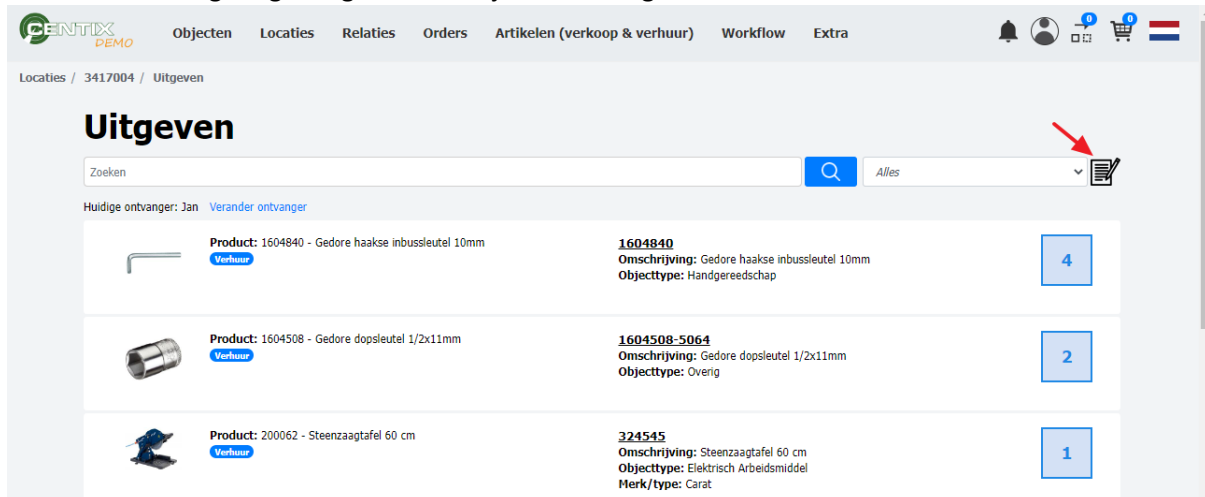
CENTIX DEMO Objecten Locaties Relaties Orders Artikelen (verkoop & verhuur) Workflow Extra 0 0

Locaties / 3417004 / Uitgeven

Uitgeven

Zoeken

Alles

Huidige ontvanger: Jan Verander ontvanger

Product: 1604840 - Gedore haakse inbussleutel 10mm
Verhuur

1604840
Omschrijving: Gedore haakse inbussleutel 10mm
Objecttype: Handgereedschap

4

Product: 1604508 - Gedore dopsleutel 1/2x11mm
Verhuur

1604508-5064
Omschrijving: Gedore dopsleutel 1/2x11mm
Objecttype: Overig

2

Product: 200062 - Steenzaagtafel 60 cm
Verhuur

324545
Omschrijving: Steenzaagtafel 60 cm
Objecttype: Elektrisch Arbeidsmiddel
Merk/type: Carat

1